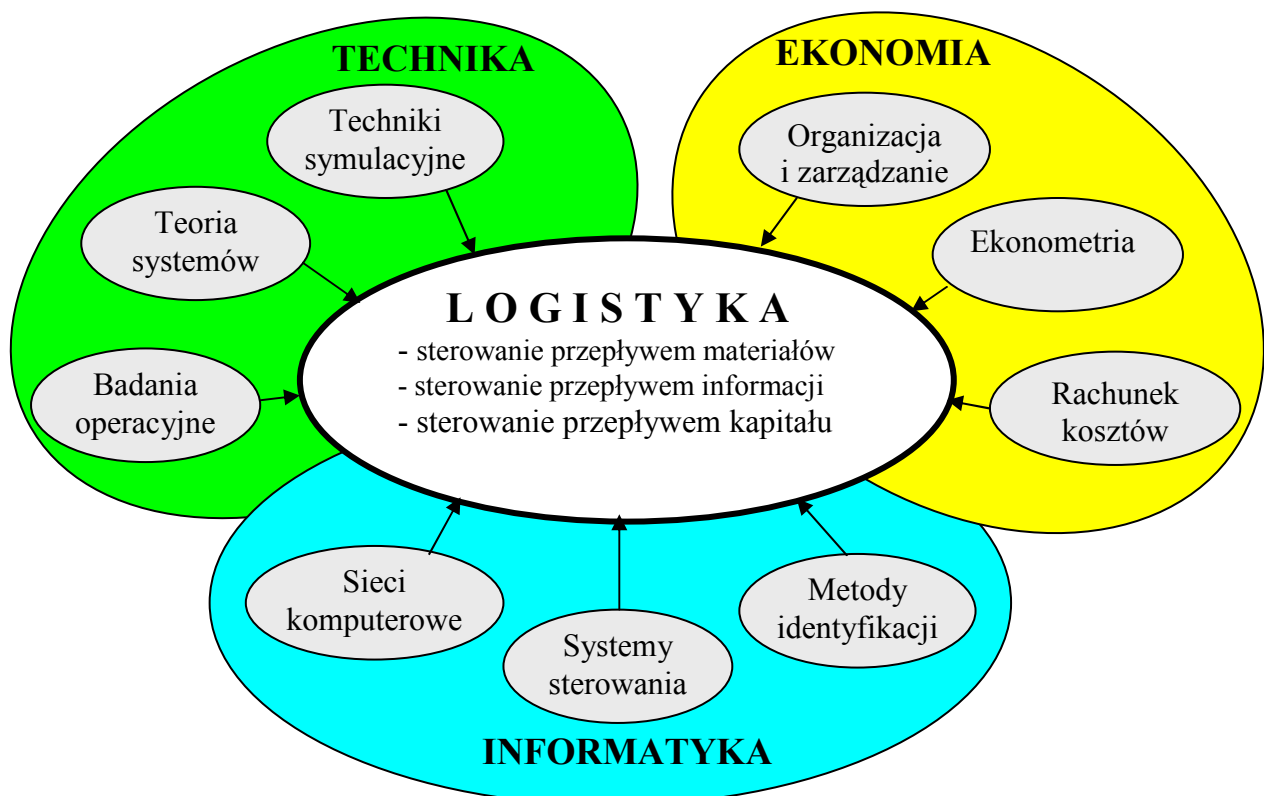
TECHNIKA

Techniki symulacyjne

Teoria systemów

Badania operacyjne

EKONOMIA

Organizacja i zarządzanie

Ekonometria

Rachunek kosztów

L O G I S T Y K A
- sterowanie przepływem materiałów
- sterowanie przepływem informacji
- sterowanie przepływem kapitału

Sieci komputerowe

Systemy sterowania

Metody identyfikacji

INFORMATYKA